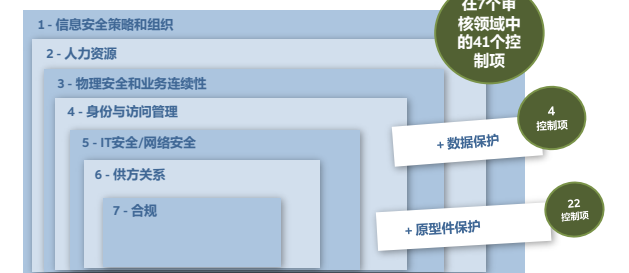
1 - 信息安全策略和组织

2 - 人力资源

3 - 物理安全和业务连续性

4 - 身份与访问管理

5 - IT安全/网络安全

6 - 供方关系

7 - 合规

在7个审核领域中的41个控制项

+ 数据保护

4 控制项

+ 原型件保护

22 控制项